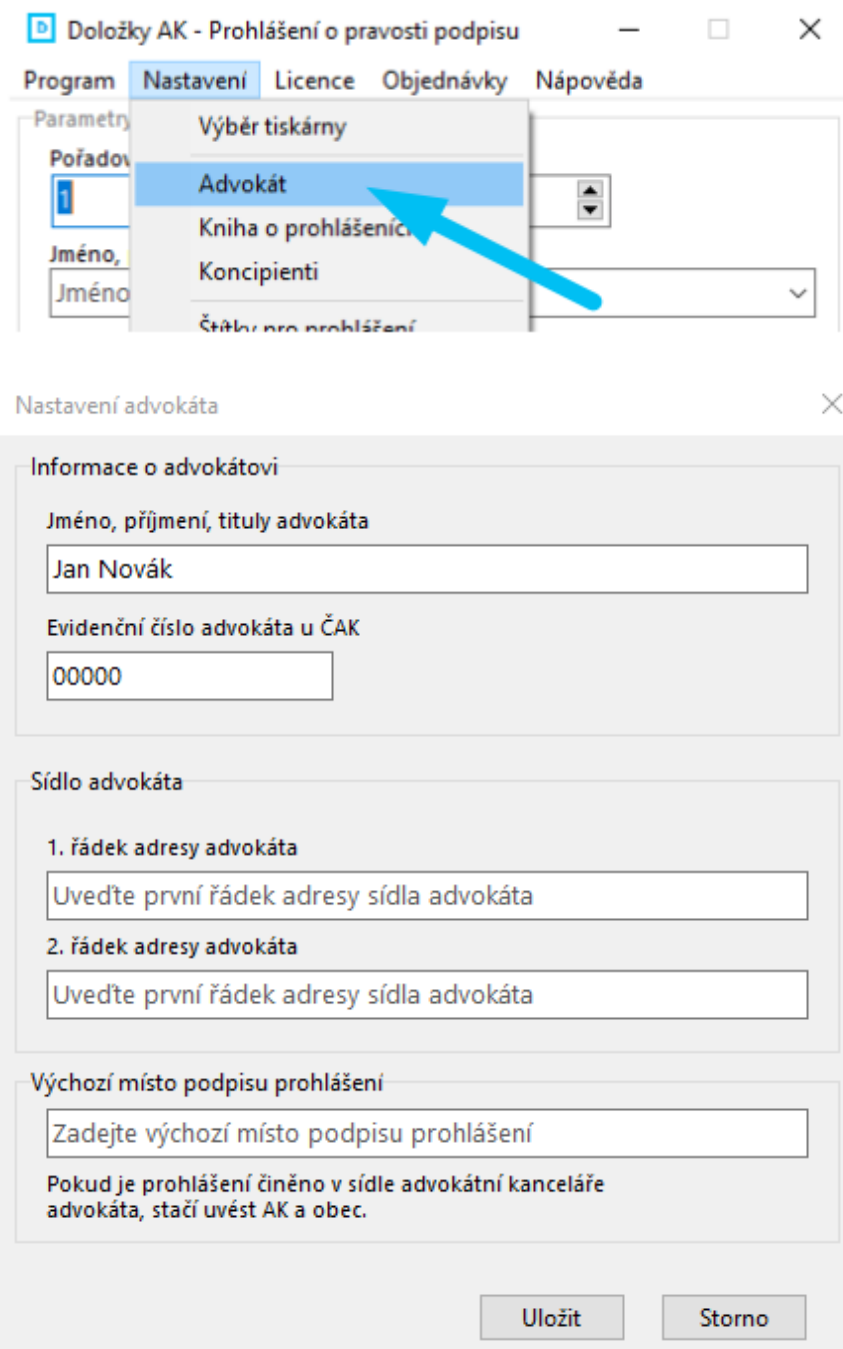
D Doložky AK - Prohlášení o pravosti podpisu

Program Nastavení Licence Objednávky Nápověda

Parametry

Pořadov

1

Jméno,

Jméno

Výběr tiskárny

Advokát

Kniha o prohlášeních

Koncipienti

Štítky pro prohlášení

Nastavení advokáta

Informace o advokátovi

Jméno, příjmení, tituly advokáta

Jan Novák

Evidenční číslo advokáta u ČAK

00000

Sídlo advokáta

1. řádek adresy advokáta

Uveďte první řádek adresy sídla advokáta

2. řádek adresy advokáta

Uveďte první řádek adresy sídla advokáta

Výchozí místo podpisu prohlášení

Zadejte výchozí místo podpisu prohlášení

Pokud je prohlášení činěno v sídle advokátní kanceláře advokáta, stačí uvést AK a obec.

Uložit

Storno